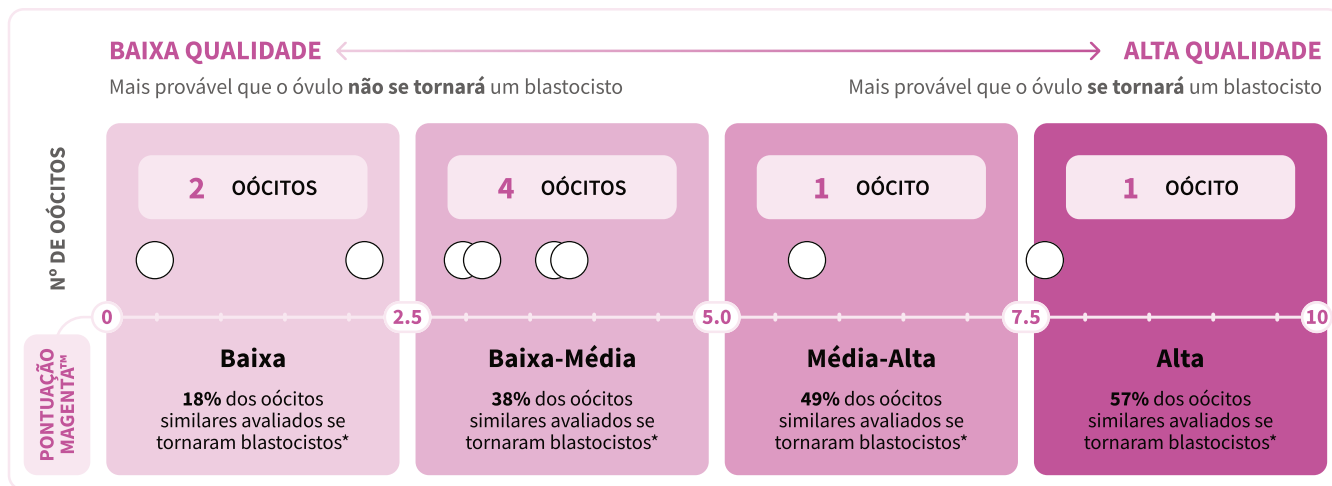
BAIXA QUALIDADE

ALTA QUALIDADE

Mais provável que o óvulo **não se tornará** um blastocisto

Mais provável que o óvulo **se tornará** um blastocisto

Nº DE OÓCITOS

2 OÓCITOS

4 OÓCITOS

1 OÓCITO

1 OÓCITO

0 2.5 5.0 7.5 10

PONTUAÇÃO MAGENTA™

Baixa

**18%** dos oócitos similares avaliados se tornaram blastocistos*

Baixa-Média

**38%** dos oócitos similares avaliados se tornaram blastocistos*

Média-Alta

**49%** dos oócitos similares avaliados se tornaram blastocistos*

Alta

**57%** dos oócitos similares avaliados se tornaram blastocistos*